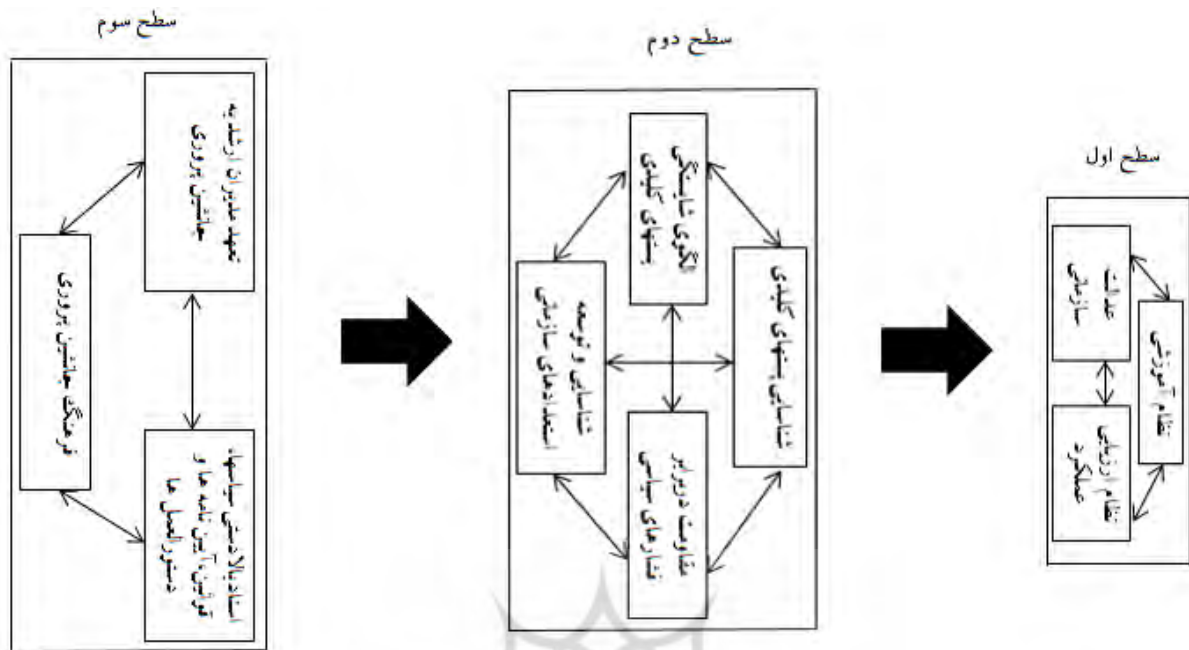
سطح سوم

تعهد مدیران ارشد به جانشین پروری

فرهنگ جانشین پروری

استفاده بلادستی مباحث قوانین، آیین نامه ها و دستورالعمل ها

سطح دوم

الگوی شایستگی سمت های کلیدی

شناسایی سمت های کلیدی

شناسایی و توسعه استعدادهای سازمانی

مقاومت در برابر فشارهای سیاسی

سطح اول

عدالت سازمانی

نظام آموزشی

نظام ارزیابی عملکرد